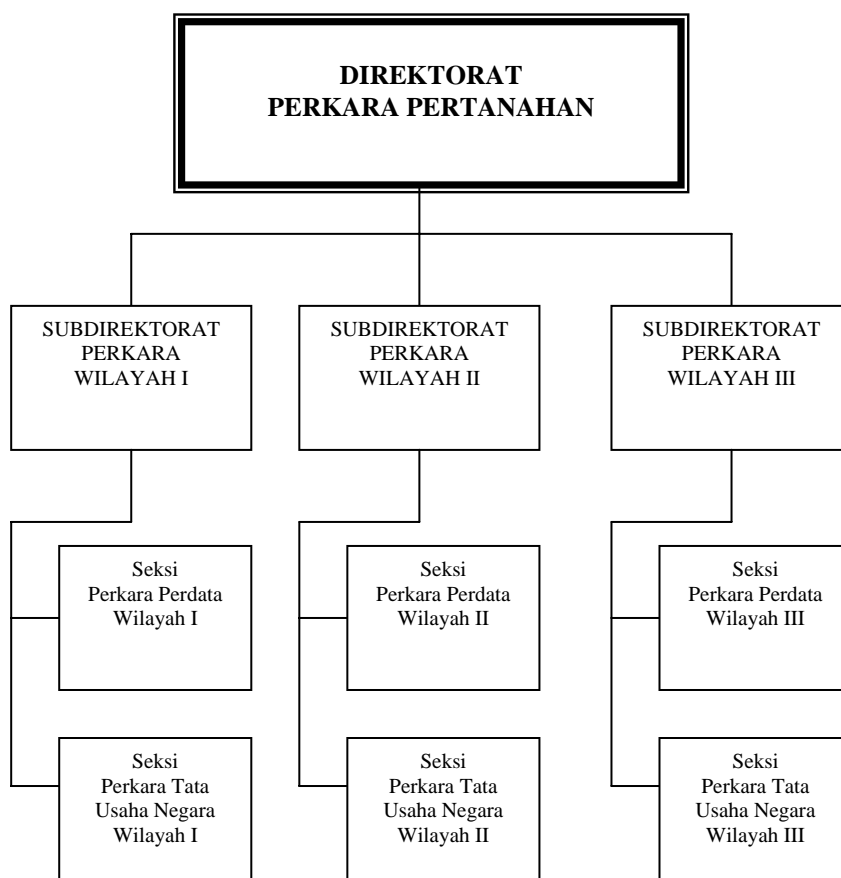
DIREKTORAT
PERKARA PERTANAHAN

SUBDIREKTORAT
PERKARA
WILAYAH I

Seksi
Perkara Perdata
Wilayah I

Seksi
Perkara Tata
Usaha Negara
Wilayah I

SUBDIREKTORAT
PERKARA
WILAYAH II

Seksi
Perkara Perdata
Wilayah II

Seksi
Perkara Tata
Usaha Negara
Wilayah II

SUBDIREKTORAT
PERKARA
WILAYAH III

Seksi
Perkara Perdata
Wilayah III

Seksi
Perkara Tata
Usaha Negara
Wilayah III